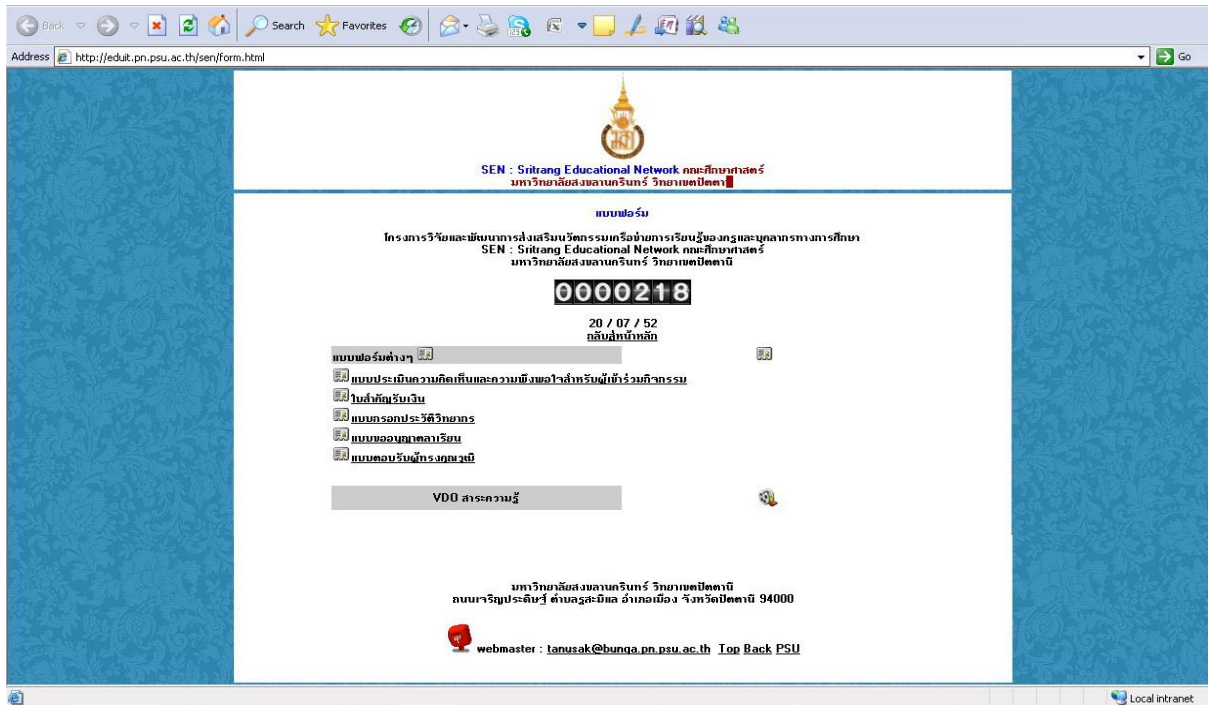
Back Search Favorites

Address http://eduit.pn.psu.ac.th/sen/form.html Go

SEN : Sritrang Educational Network คณะศึกษาศาสตร์
มหาวิทยาลัยสงขลานครินทร์ วิทยาเขตปัตตานี

แบบฟอร์ม

โครงการวิจัยและพัฒนาการส่งเสริมนวัตกรรมเครือข่ายการเรียนรู้ของครูและบุคลากรทางการศึกษา
SEN : Sritrang Educational Network คณะศึกษาศาสตร์
มหาวิทยาลัยสงขลานครินทร์ วิทยาเขตปัตตานี

0000218

20 / 07 / 52
กลับสู่หน้าหลัก

แบบฟอร์มต่างๆ

แบบประเมินความคิดเห็นและความพึงพอใจสำหรับผู้เข้าร่วมกิจกรรม
ใบสำคัญรับเงิน
แบบกรอกประวัติวิทยากร
แบบขออนุญาตลาเรียน
แบบตอบรับผู้ทรงคุณวุฒิ

VDO สาระความรู้

มหาวิทยาลัยสงขลานครินทร์ วิทยาเขตปัตตานี
ถนนเจริญประดิษฐ์ ตำบลรูสะมิแล อำเภอเมือง จังหวัดปัตตานี 94000

webmaster : tanusak@bunga.pn.psu.ac.th Top Back PSU

Local intranet